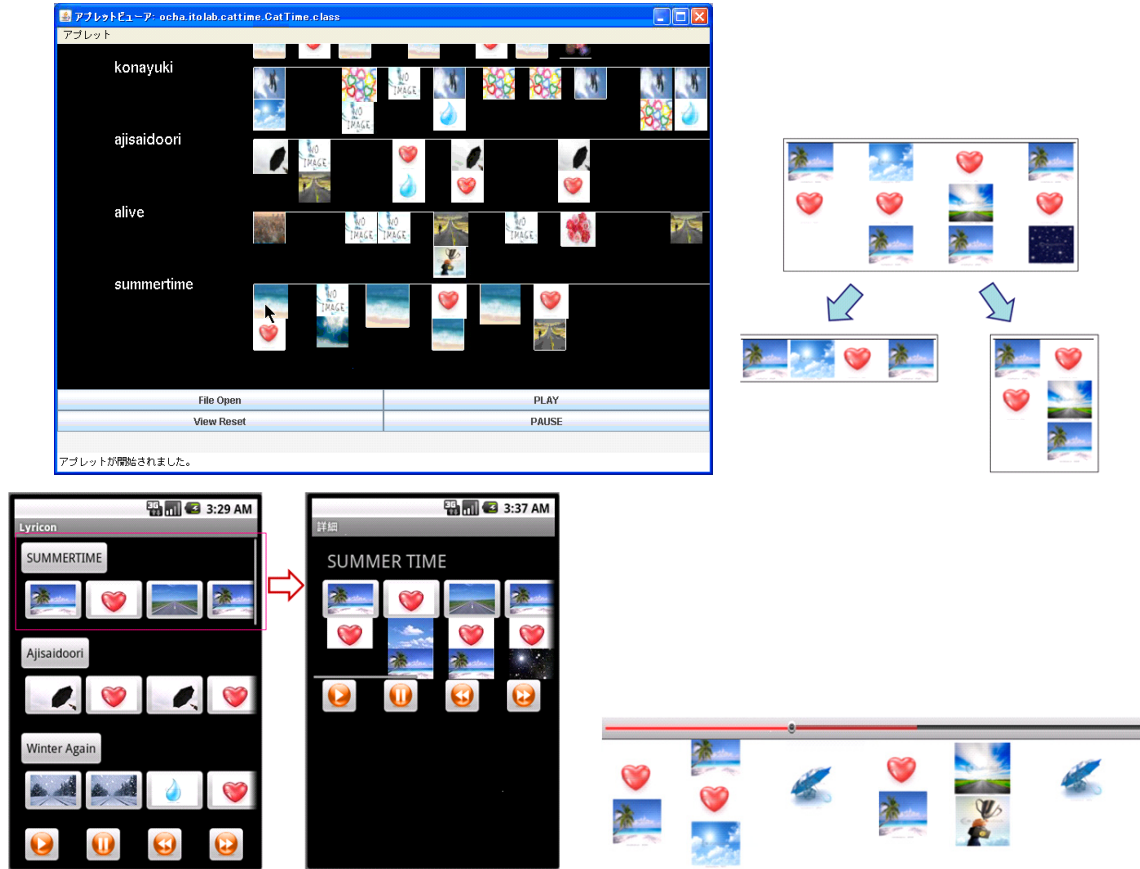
アプレットビューア: ocha.itolab.cattime.CatTime.class
アプレット
konayuki
NO IMAGE
NO IMAGE
ajisaidoori
NO IMAGE
alive
NO IMAGE
NO IMAGE
summertime
NO IMAGE
File Open
PLAY
View Reset
PAUSE
アプレットが開始されました。

3:29 AM
Lyricon
SUMMERTIME
Ajisaidoori
Winter Again

3:37 AM
詳細
SUMMER TIME